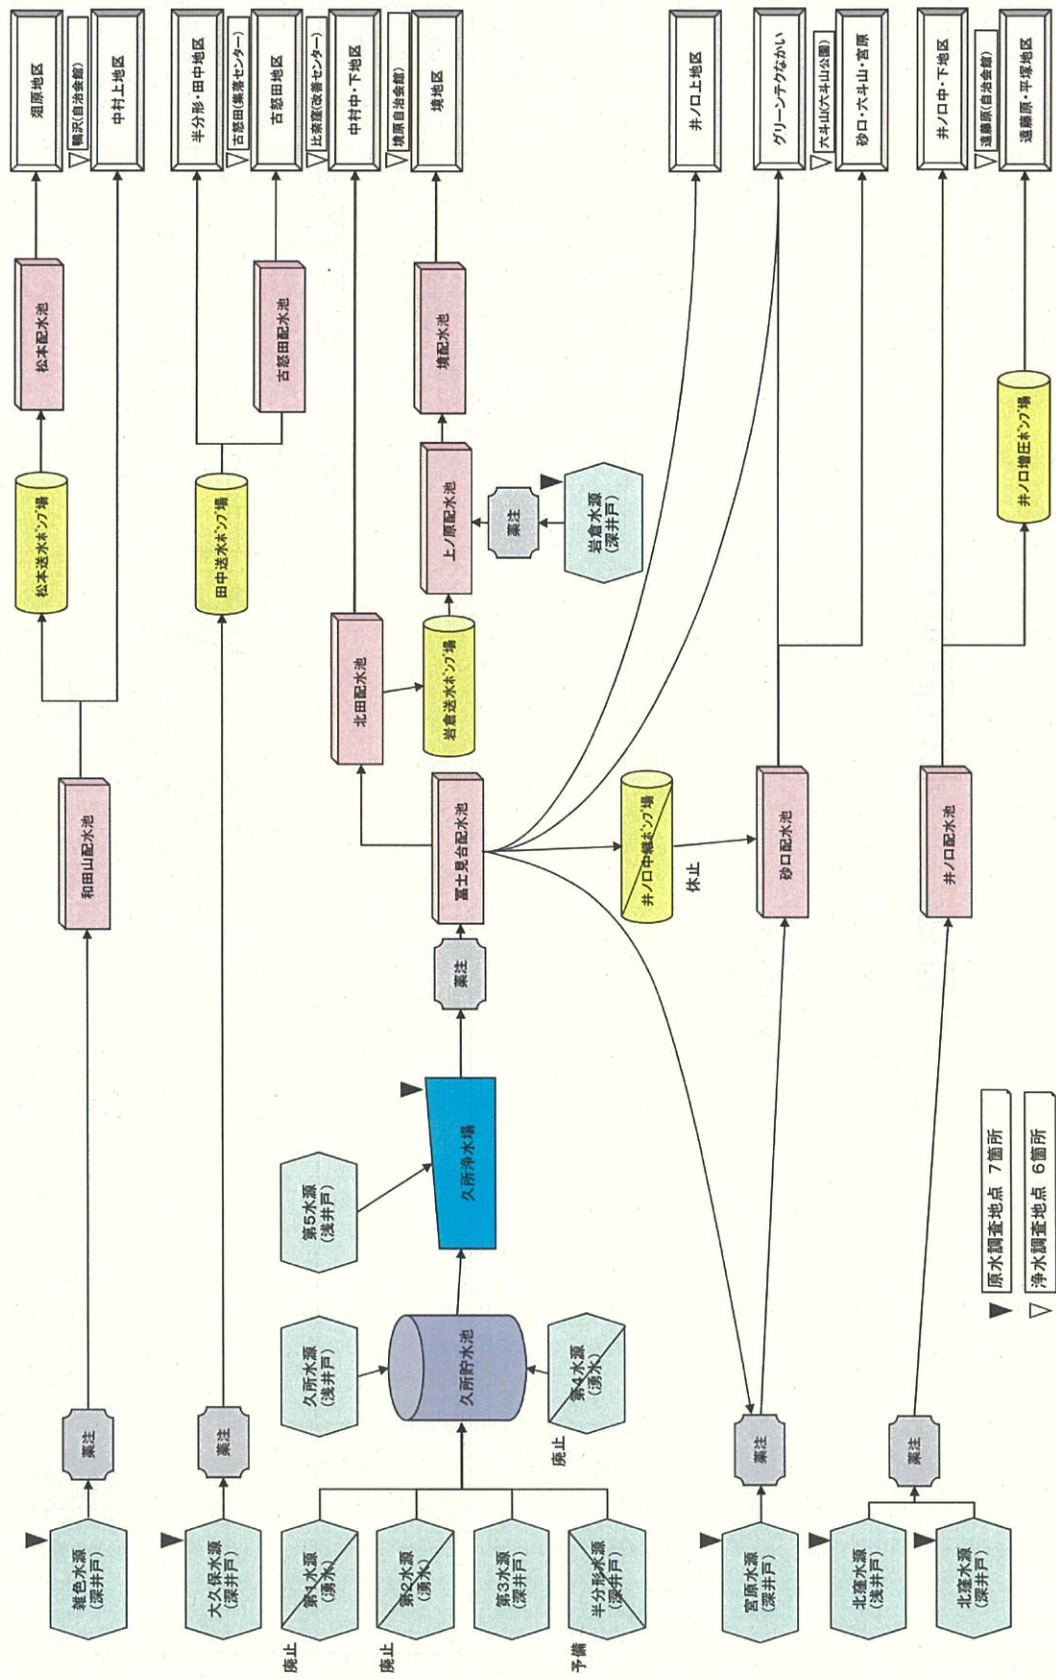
雑色水源
(深井戸)

薬注

和田山配水池

松本送水ポンプ場

松本配水池

畑原地区

鴨沢(自治会館)

中村上地区

大久保水源
(深井戸)

薬注

田中送水ポンプ場

古怒田配水池

半分形・田中地区

古怒田(集落センター)

古怒田地区

比奈窪(改善センター)

中村中・下地区

境(自治会館)

境地区

廃止
第1水源
(湧水)

廃止
第2水源
(湧水)

第3水源
(浅井戸)

予備
半分形水源
(浅井戸)

久所水源
(浅井戸)

久所貯水池

第4水源
(湧水)
廃止

第5水源
(浅井戸)

久所浄水場

薬注

富士見台配水池

北田配水池

岩倉送水ポンプ場

上ノ原配水池

薬注

岩倉水源
(深井戸)

境配水池

井ノ口中継ポンプ場
休止

井ノ口上地区

グリーンテクなかい

六斗山(六斗山公園)

砂口・六斗山・宮原

砂口配水池

宮原水源
(深井戸)

薬注

北窪水源
(浅井戸)

北窪水源
(深井戸)

井ノ口配水池

井ノ口増圧ポンプ場

井ノ口中・下地区

遠藤原(自治会館)

遠藤原・平塚地区

原水調査地点 7箇所
浄水調査地点 6箇所